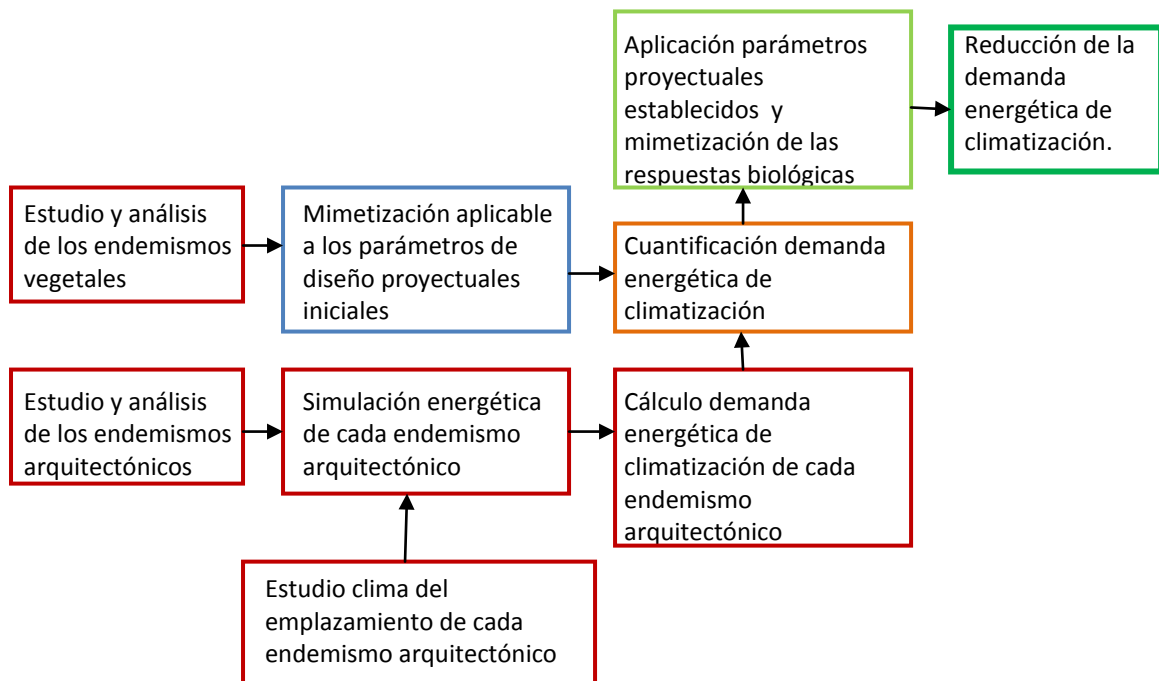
Aplicación parámetros proyectuales establecidos y mimetización de las respuestas biológicas

Reducción de la demanda energética de climatización.

Estudio y análisis de los endemismos vegetales

Mimetización aplicable a los parámetros de diseño proyectuales iniciales

Cuantificación demanda energética de climatización

Estudio y análisis de los endemismos arquitectónicos

Simulación energética de cada endemismo arquitectónico

Cálculo demanda energética de climatización de cada endemismo arquitectónico

Estudio clima del emplazamiento de cada endemismo arquitectónico